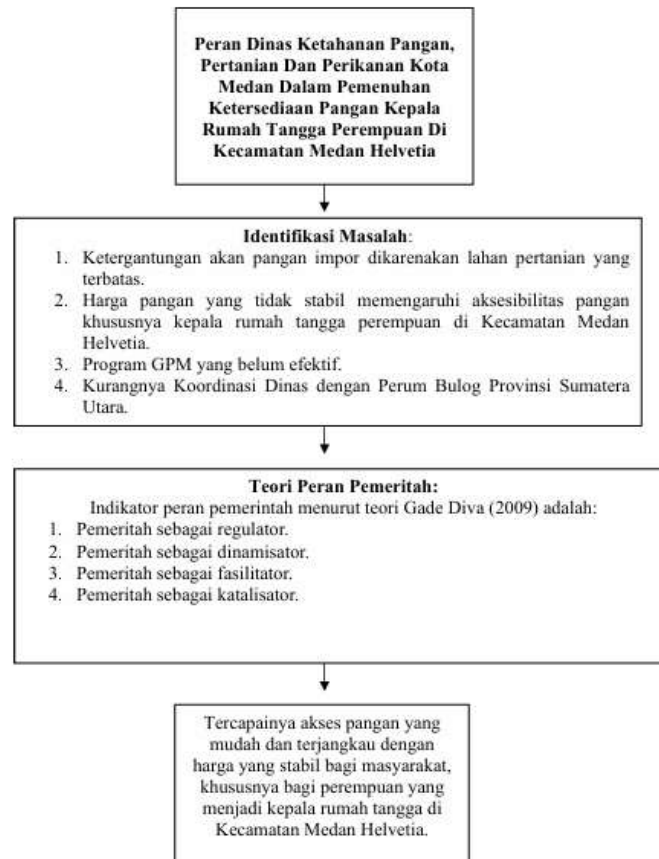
Peran Dinas Ketahanan Pangan, Pertanian Dan Perikanan Kota Medan Dalam Pemenuhan Ketersediaan Pangan Kepala Rumah Tangga Perempuan Di Kecamatan Medan Helvetia

Identifikasi Masalah:
1. Ketergantungan akan pangan impor dikarenakan lahan pertanian yang terbatas.
2. Harga pangan yang tidak stabil memengaruhi aksesibilitas pangan khususnya kepala rumah tangga perempuan di Kecamatan Medan Helvetia.
3. Program GPM yang belum efektif.
4. Kurangnya Koordinasi Dinas dengan Perum Bulog Provinsi Sumatera Utara.

Teori Peran Pemeritah:
Indikator peran pemerintah menurut teori Gade Diva (2009) adalah:
1. Pemeritah sebagai regulator.
2. Pemeritah sebagai dinamisator.
3. Pemeritah sebagai fasilitator.
4. Pemeritah sebagai katalisator.

Tercapainya akses pangan yang mudah dan terjangkau dengan harga yang stabil bagi masyarakat, khususnya bagi perempuan yang menjadi kepala rumah tangga di Kecamatan Medan Helvetia.